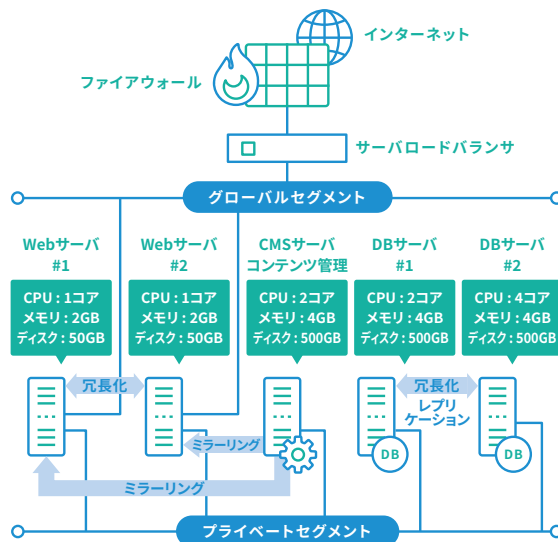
インターネット

ファイアウォール

サーバロードバランサ

グローバルセグメント

Webサーバ #1

CPU：1コア
メモリ：2GB
ディスク：50GB

Webサーバ #2

CPU：1コア
メモリ：2GB
ディスク：50GB

CMSサーバ コンテンツ管理

CPU：2コア
メモリ：4GB
ディスク：500GB

DBサーバ #1

CPU：2コア
メモリ：4GB
ディスク：500GB

DBサーバ #2

CPU：4コア
メモリ：4GB
ディスク：500GB

冗長化

冗長化 レプリケーション

ミラーリング

ミラーリング

DB

DB

プライベートセグメント